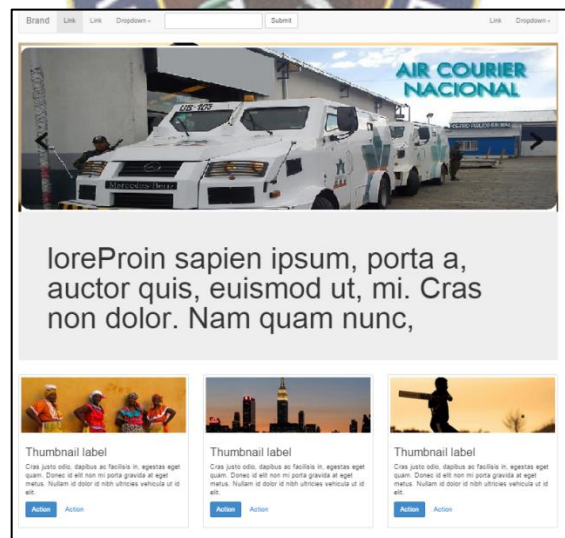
Brand Link Link Dropdown Submit Link Dropdown

AIR COURIER NACIONAL

US 105

Mercedes-Benz

lorePro in sapien ipsum, porta a, auctor quis, euismod ut, mi. Cras non dolor. Nam quam nunc,

Thumbnail label

Cras justo odio, dapibus ac facilisis in, egestas eget quam. Donec id elit non mi porta gravida at eget metus. Nullam id dolor id nibh ultricies vehicula ut id elit.

Action Action

Thumbnail label

Cras justo odio, dapibus ac facilisis in, egestas eget quam. Donec id elit non mi porta gravida at eget metus. Nullam id dolor id nibh ultricies vehicula ut id elit.

Action Action

Thumbnail label

Cras justo odio, dapibus ac facilisis in, egestas eget quam. Donec id elit non mi porta gravida at eget metus. Nullam id dolor id nibh ultricies vehicula ut id elit.

Action Action